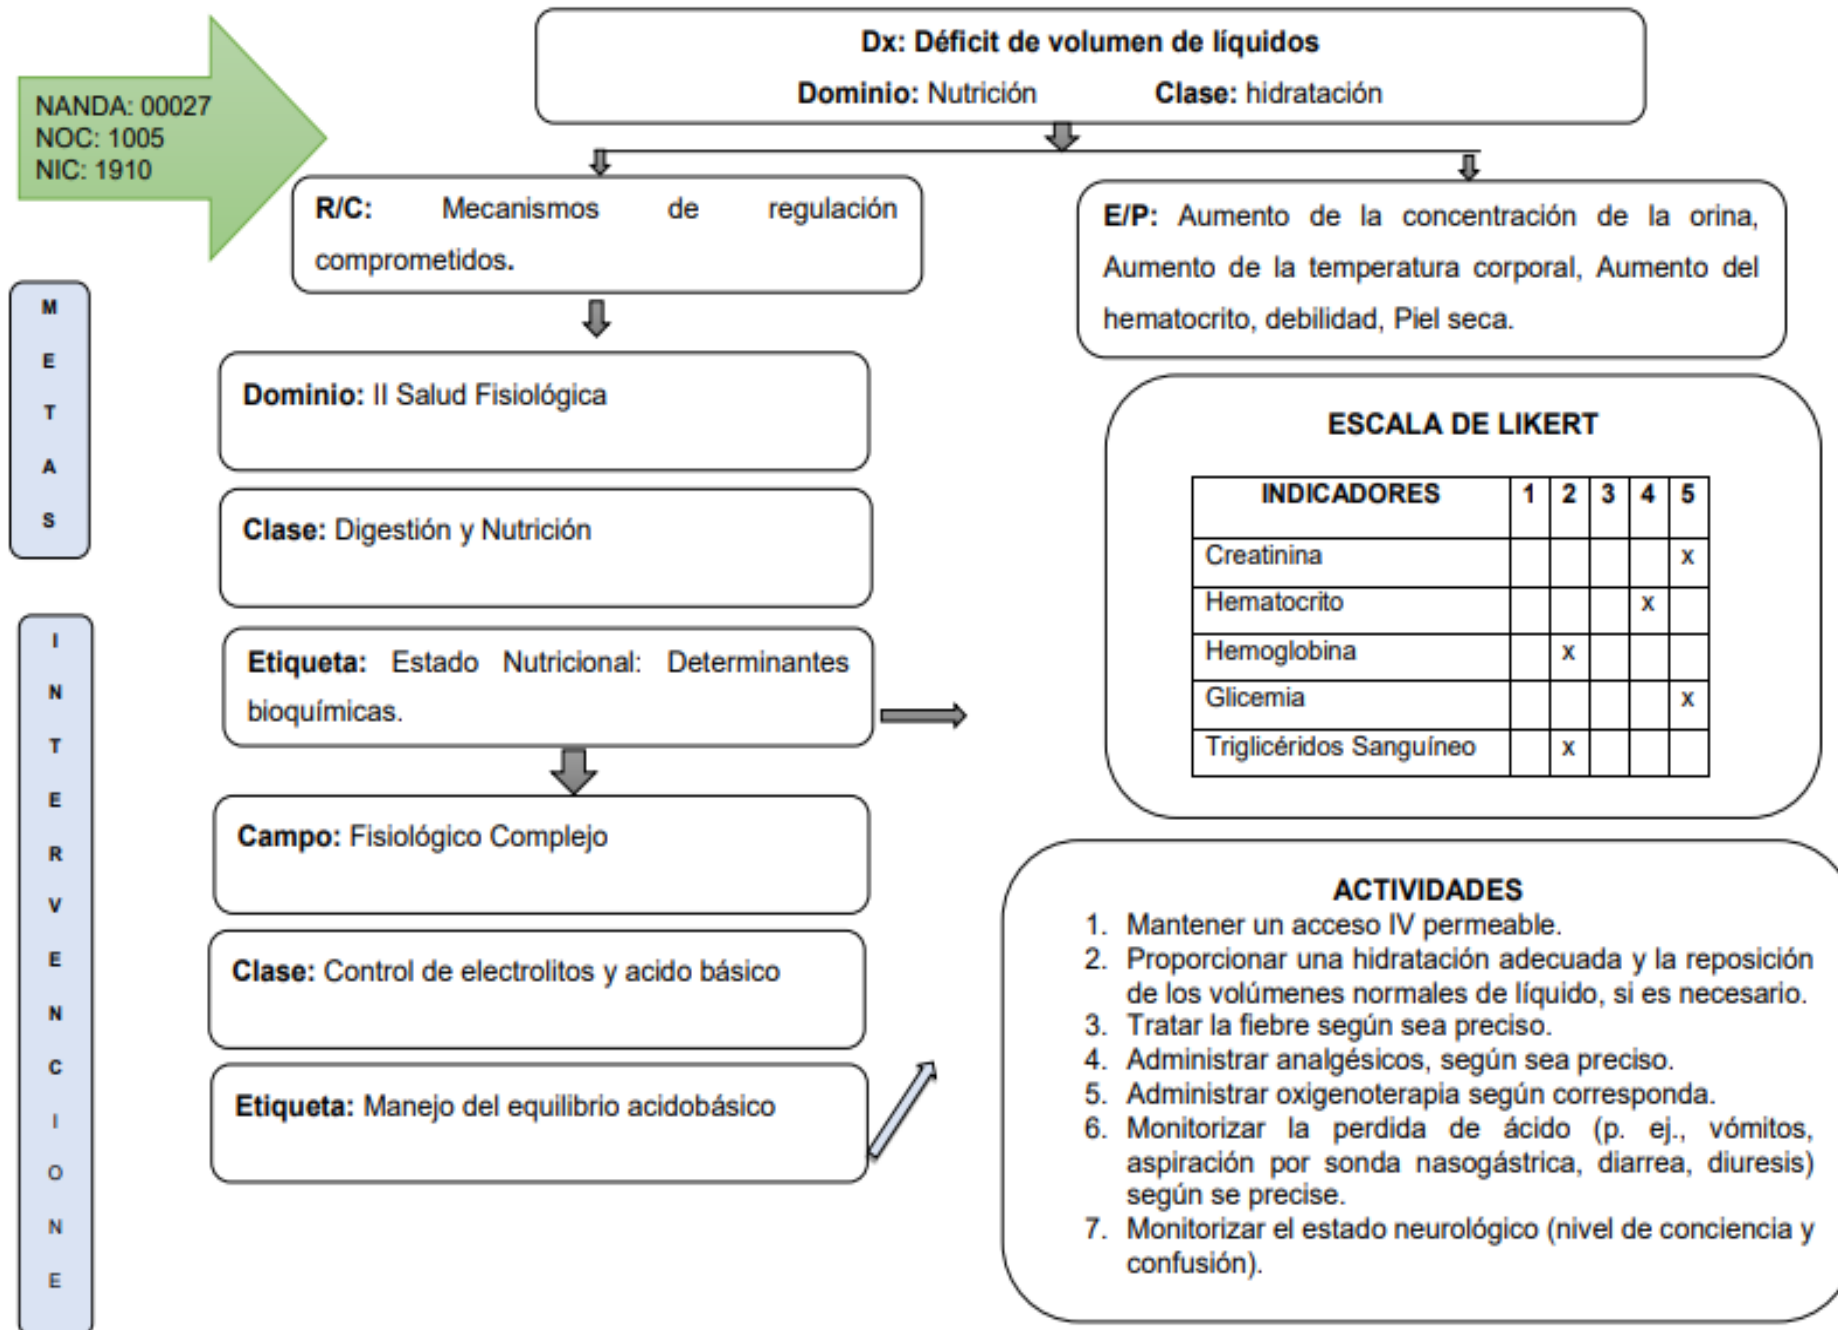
NANDA: 00027
NOC: 1005
NIC: 1910

Dx: Déficit de volumen de líquidos
Dominio: Nutrición Clase: hidratación

R/C: Mecanismos de regulación comprometidos.

E/P: Aumento de la concentración de la orina, Aumento de la temperatura corporal, Aumento del hematocrito, debilidad, Piel seca.

M E T A S

Dominio: II Salud Fisiológica

Clase: Digestión y Nutrición

Etiqueta: Estado Nutricional: Determinantes bioquímicas.

ESCALA DE LIKERT

| INDICADORES | 1 | 2 | 3 | 4 | 5 |
|---|---|---|---|---|---|
| Creatinina | | | | | x |
| Hematocrito | | | | x | |
| Hemoglobina | | x | | | |
| Glicemia | | | | | x |
| Triglicéridos Sanguíneo | | x | | | |

I N T E R V E N C I O N E

Campo: Fisiológico Complejo

Clase: Control de electrolitos y acido básico

Etiqueta: Manejo del equilibrio acidobásico

ACTIVIDADES
1. Mantener un acceso IV permeable.
2. Proporcionar una hidratación adecuada y la reposición de los volúmenes normales de líquido, si es necesario.
3. Tratar la fiebre según sea preciso.
4. Administrar analgésicos, según sea preciso.
5. Administrar oxigenoterapia según corresponda.
6. Monitorizar la perdida de ácido (p. ej., vómitos, aspiración por sonda nasogástrica, diarrea, diuresis) según se precise.
7. Monitorizar el estado neurológico (nivel de conciencia y confusión).